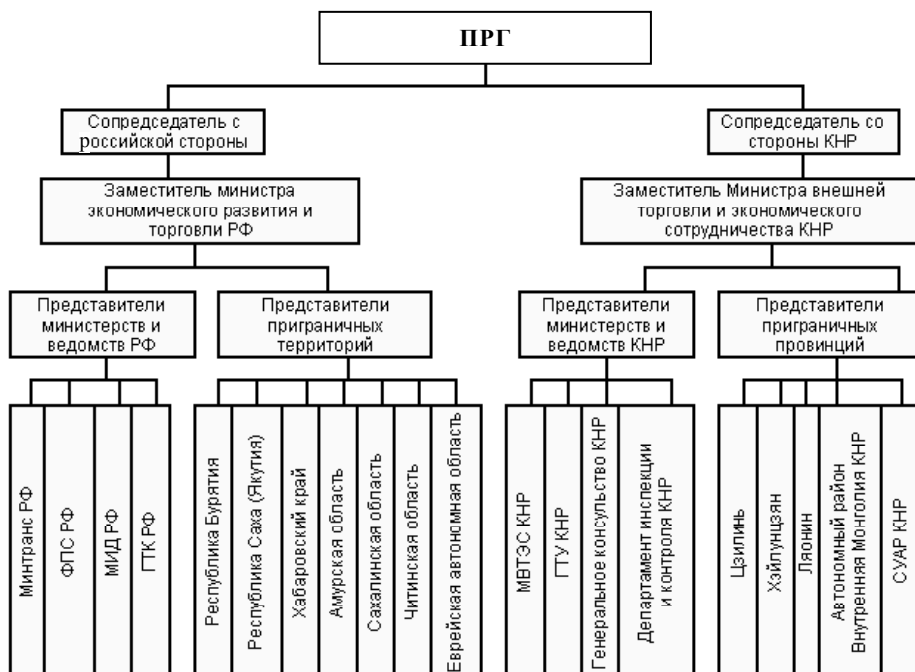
ПРГ

Сопредседатель с российской стороны

Заместитель министра экономического развития и торговли РФ

Представители министерств и ведомств РФ

Минтранс РФ

ФПС РФ

МИД РФ

ГТК РФ

Представители приграничных территорий

Республика Бурятия

Республика Саха (Якутия)

Хабаровский край

Амурская область

Сахалинская область

Читинская область

Еврейская автономная область

Сопредседатель со стороны КНР

Заместитель Министра внешней торговли и экономического сотрудничества КНР

Представители министерств и ведомств КНР

МВТЭС КНР

ГТУ КНР

Генеральное консульство КНР

Департамент инспекции и контроля КНР

Представители приграничных провинций

Цзилинь

Хэйлунцзян

Ляонин

Автономный район Внутренняя Монголия КНР

СУАР КНР